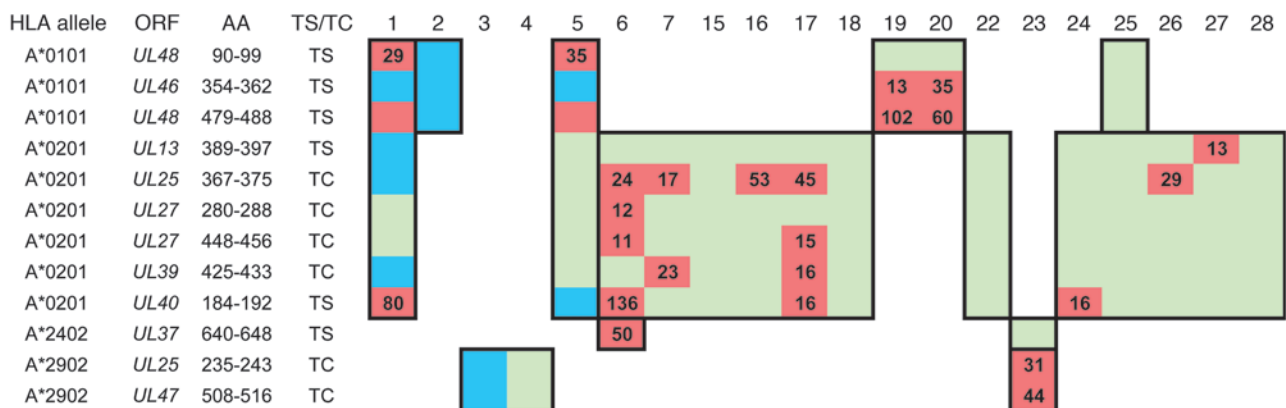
| HLA allele | ORF | AA | TS/TC | 1 | 2 | 3 | 4 | 5 | 6 | 7 | 15 | 16 | 17 | 18 | 19 | 20 | 22 | 23 | 24 | 25 | 26 | 27 | 28 |
|---|---|---|---|---|---|---|---|---|---|---|---|---|---|---|---|---|---|---|---|---|---|---|---|
| A*0101 | *UL48* | 90-99 | TS | 29 | | | | 35 | | | | | | | | | | | | | | | |
| A*0101 | *UL46* | 354-362 | TS | | | | | | | | | | | | 13 | 35 | | | | | | | |
| A*0101 | *UL48* | 479-488 | TS | | | | | | | | | | | | 102 | 60 | | | | | | | |
| A*0201 | *UL13* | 389-397 | TS | | | | | | | | | | | | | | | | | | | 13 | |
| A*0201 | *UL25* | 367-375 | TC | | | | | | 24 | 17 | | 53 | 45 | | | | | | | | 29 | | |
| A*0201 | *UL27* | 280-288 | TC | | | | | | 12 | | | | | | | | | | | | | | |
| A*0201 | *UL27* | 448-456 | TC | | | | | | 11 | | | | 15 | | | | | | | | | | |
| A*0201 | *UL39* | 425-433 | TC | | | | | | | 23 | | | 16 | | | | | | | | | | |
| A*0201 | *UL40* | 184-192 | TS | 80 | | | | | 136 | | | | 16 | | | | | | 16 | | | | |
| A*2402 | *UL37* | 640-648 | TS | | | | | | 50 | | | | | | | | | | | | | | |
| A*2902 | *UL25* | 235-243 | TC | | | | | | | | | | | | | | | 31 | | | | | |
| A*2902 | *UL47* | 508-516 | TC | | | | | | | | | | | | | | | 44 | | | | | |